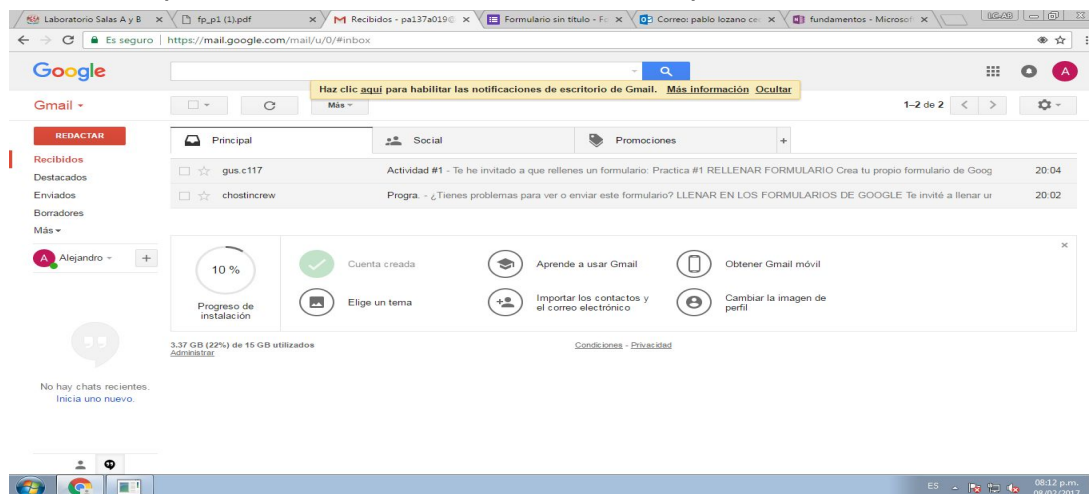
Laboratorio Salas A y B × fp_p1 (1).pdf × Recibidos - pa137a019 × Formulario sin título - Fo × Correo: pablo lozano ce × fundamentos - Microsof ×

Es seguro | https://mail.google.com/mail/u/0/#inbox

Google

Haz clic aquí para habilitar las notificaciones de escritorio de Gmail. Más información Ocultar

Gmail ▾

Más ▾

1–2 de 2

REDACTAR

Recibidos
Destacados
Enviados
Borradores
Más ▾

Alejandro ▾

Principal
Social
Promociones

gus.c117 Actividad #1 - Te he invitado a que rellenes un formulario: Practica #1 RELLENAR FORMULARIO Crea tu propio formulario de Goog 20:04

chostincrew Progra. - ¿Tienes problemas para ver o enviar este formulario? LLENAR EN LOS FORMULARIOS DE GOOGLE Te invité a llenar ur 20:02

10 %

Progreso de instalación

Cuenta creada

Aprende a usar Gmail

Obtener Gmail móvil

Elige un tema

Importar los contactos y el correo electrónico

Cambiar la imagen de perfil

3.37 GB (22%) de 15 GB utilizados
Administrar

Condiciones - Privacidad

No hay chats recientes.
Inicia uno nuevo.

ES 08:12 p.m. 08/02/2017